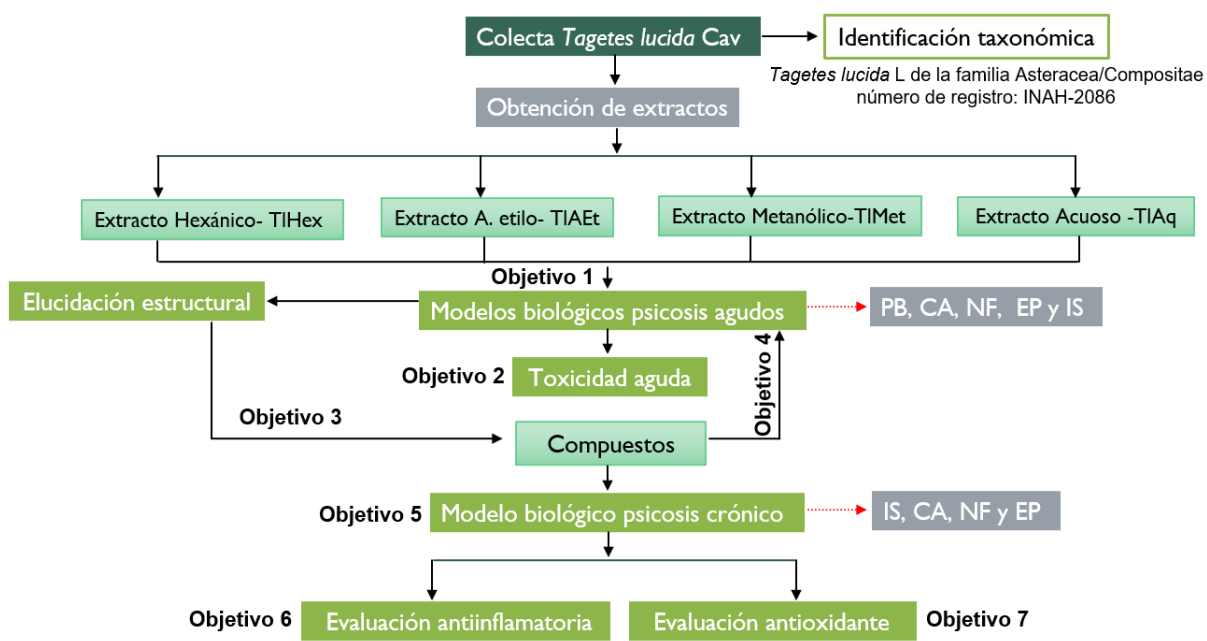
Colecta *Tagetes lucida* Cav

Identificación taxonómica

*Tagetes lucida* L de la familia Asteracea/Compositae número de registro: INAH-2086

Obtención de extractos

Extracto Hexánico- TIHex

Extracto A. etilo- TIAEt

Extracto Metanólico-TIMet

Extracto Acuoso -TIAq

Objetivo 1

Elucidación estructural

Modelos biológicos psicosis agudos

PB, CA, NF, EP y IS

Objetivo 2

Toxicidad aguda

Objetivo 4

Objetivo 3

Compuestos

Objetivo 5

Modelo biológico psicosis crónico

IS, CA, NF y EP

Objetivo 6

Evaluación antiinflamatoria

Evaluación antioxidante

Objetivo 7